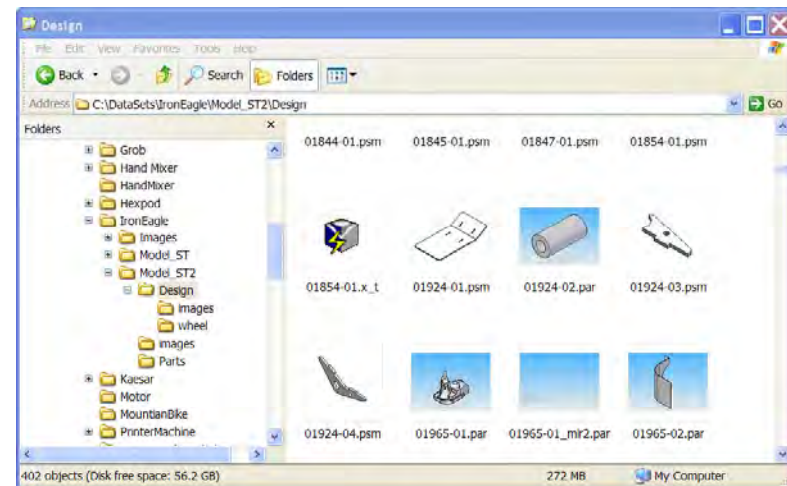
Design

File Edit View Favorites Tools Help

Back Search Folders

Address C:\DataSets\IronEagle\Model_ST2\Design Go

Folders ×

Grob
Hand Mixer
HandMixer
Hexpod
IronEagle
Images
Model_ST
Model_ST2
Design
images
wheel
images
Parts
Kaesar
Motor
MountianBike
PrinterMachine

01844-01.psm 01845-01.psm 01847-01.psm 01854-01.psm

01854-01.x_t 01924-01.psm 01924-02.par 01924-03.psm

01924-04.psm 01965-01.par 01965-01_mir2.par 01965-02.par

402 objects (Disk free space: 56.2 GB) 272 MB My Computer